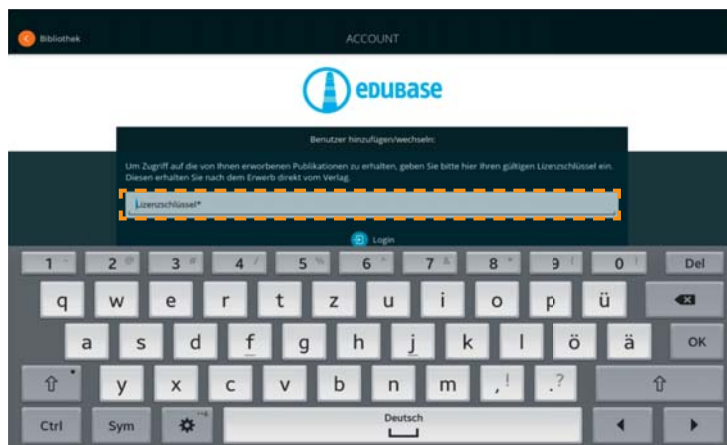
Bibliothek

ACCOUNT

EDUBASE

Benutzer hinzufügen/wechseln:

Um Zugriff auf die von Ihnen erworbenen Publikationen zu erhalten, geben Sie bitte hier Ihren gültigen Lizenzschlüssel ein. Diesen erhalten Sie nach dem Erwerb direkt vom Verlag.

Lizenzschlüssel*

Login

1 2 3 4 5 6 7 8 9 0 Del

q w e r t z u i o p ü

a s d f g h j k l ö ä OK

y x c v b n m , ! . ?

Ctrl Sym Deutsch